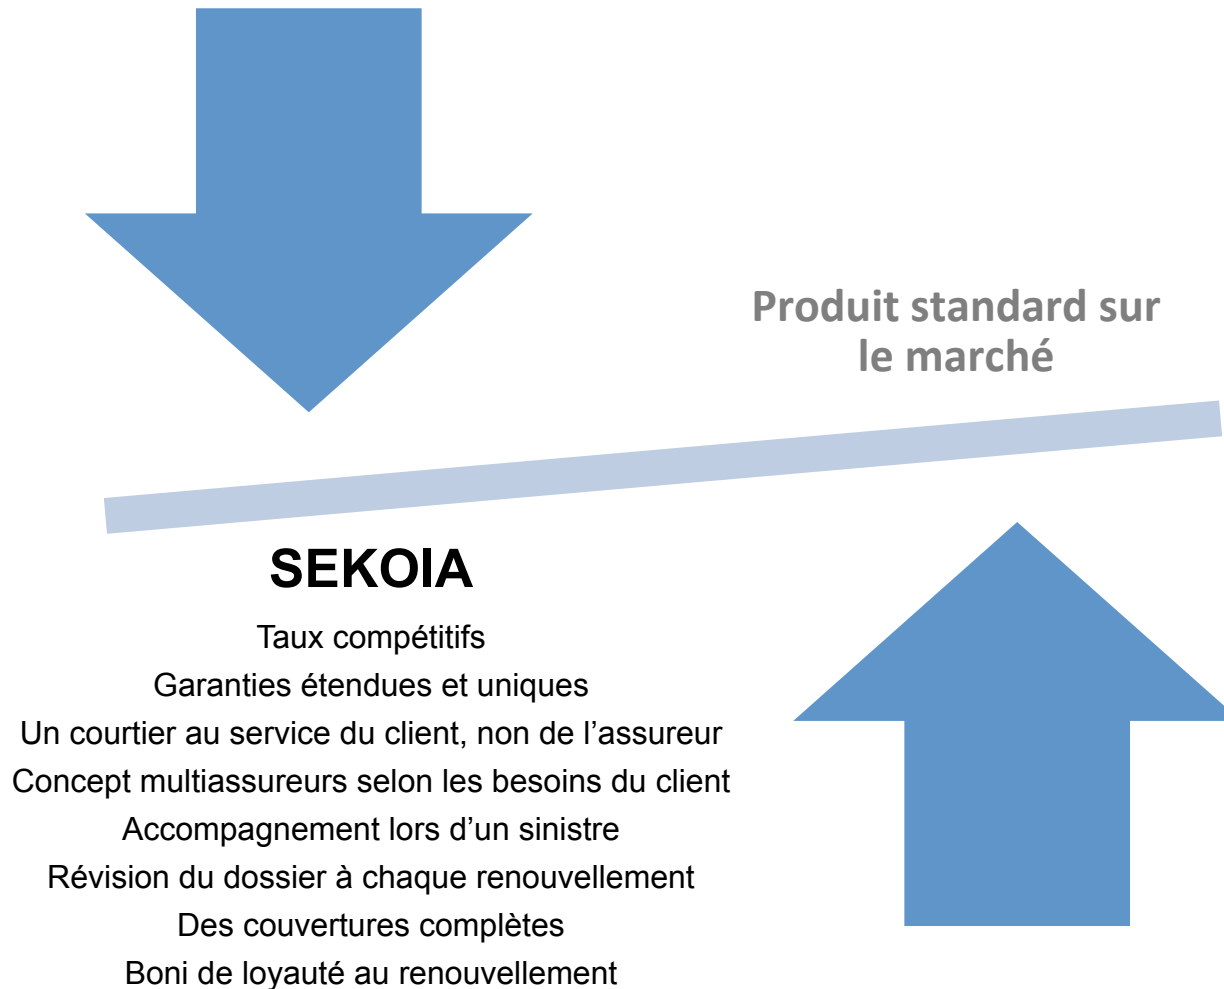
Produit standard sur le marché

SEKOIA

Taux compétitifs
Garanties étendues et uniques
Un courtier au service du client, non de l’assureur
Concept multiassureurs selon les besoins du client
Accompagnement lors d’un sinistre
Révision du dossier à chaque renouvellement
Des couvertures complètes
Boni de loyauté au renouvellement